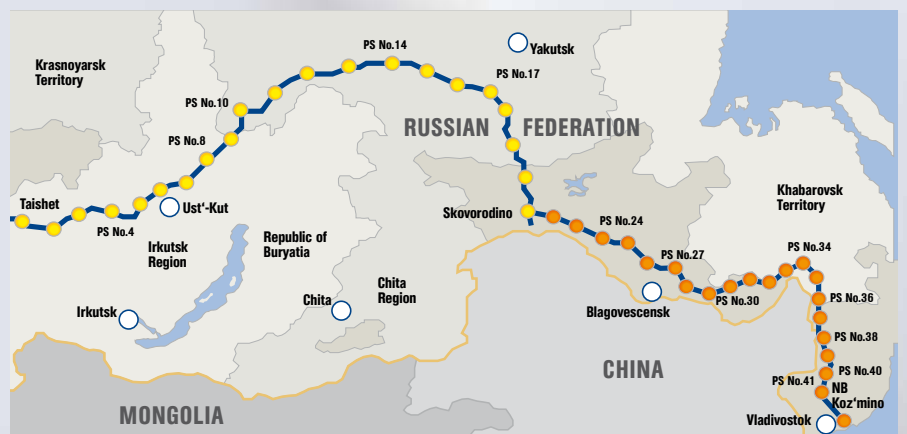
Krasnoyarsk Territory
PS No.14
Yakutsk
PS No.17
PS No.10
RUSSIAN FEDERATION
PS No.8
Taishet
Ust'-Kut
PS No.4
Skovorodino
PS No.24
Khabarovsk Territory
Irkutsk Region
Republic of Buryatia
PS No.27
PS No.34
Chita
Chita Region
PS No.30
PS No.36
Irkutsk
Blagovescensk
PS No.38
PS No.40
CHINA
PS No.41
NB Koz'mino
MONGOLIA
Vladivostok